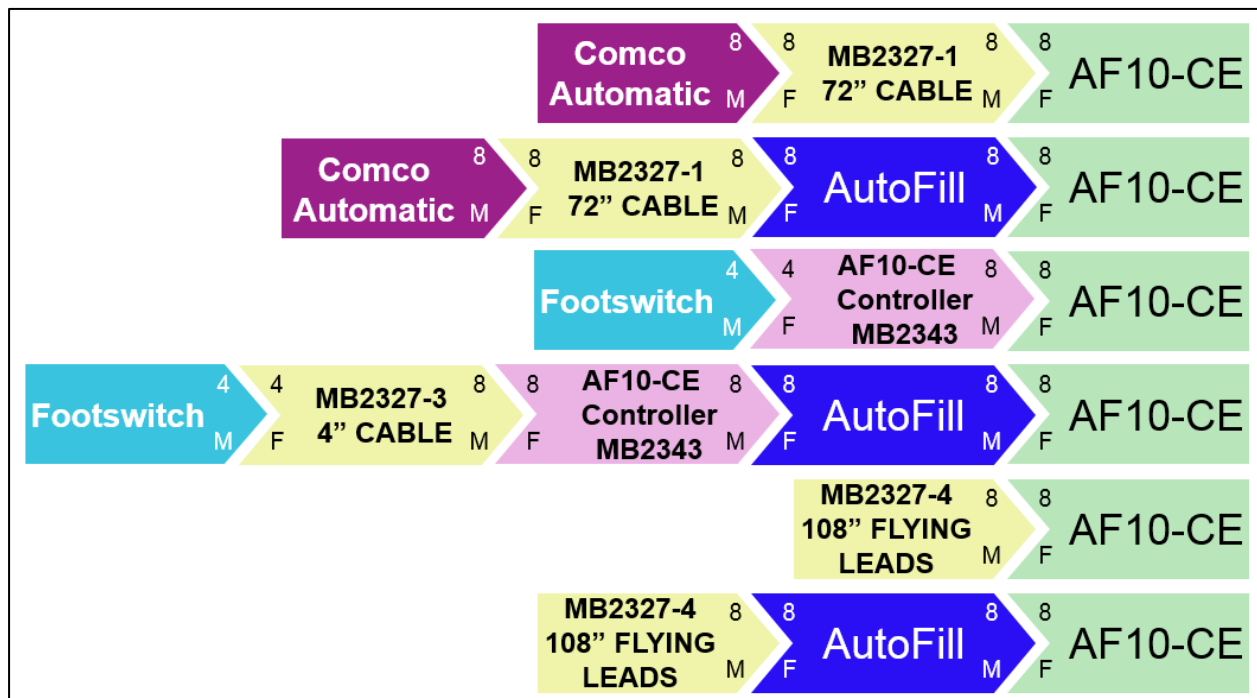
Comco Automatic 8 M → 8 F MB2327-1 72” CABLE 8 M → 8 F AF10-CE

Comco Automatic 8 M → 8 F MB2327-1 72” CABLE 8 M → 8 F AutoFill 8 M → 8 F AF10-CE

Footswitch 4 M → 4 F AF10-CE Controller MB2343 8 M → 8 F AF10-CE

Footswitch 4 M → 4 F MB2327-3 4” CABLE 8 M → 8 F AF10-CE Controller MB2343 8 M → 8 F AutoFill 8 M → 8 F AF10-CE

MB2327-4 108” FLYING LEADS 8 M → 8 F AF10-CE

MB2327-4 108” FLYING LEADS 8 M → 8 F AutoFill 8 M → 8 F AF10-CE